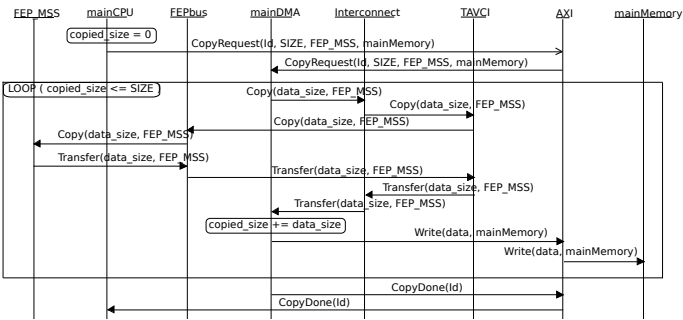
FEP_MSS mainCPU FEPbus mainDMA Interconnect TAVCI AXI mainMemory

copied_size = 0

CopyRequest(Id, SIZE, FEP_MSS, mainMemory)

CopyRequest(Id, SIZE, FEP_MSS, mainMemory)

LOOP ( copied_size <= SIZE )

Copy(data_size, FEP_MSS)

Copy(data_size, FEP_MSS)

Copy(data_size, FEP_MSS)

Copy(data_size, FEP_MSS)

Transfer(data_size, FEP_MSS)

Transfer(data_size, FEP_MSS)

Transfer(data_size, FEP_MSS)

Transfer(data_size, FEP_MSS)

copied_size += data_size

Write(data, mainMemory)

Write(data, mainMemory)

CopyDone(Id)

CopyDone(Id)